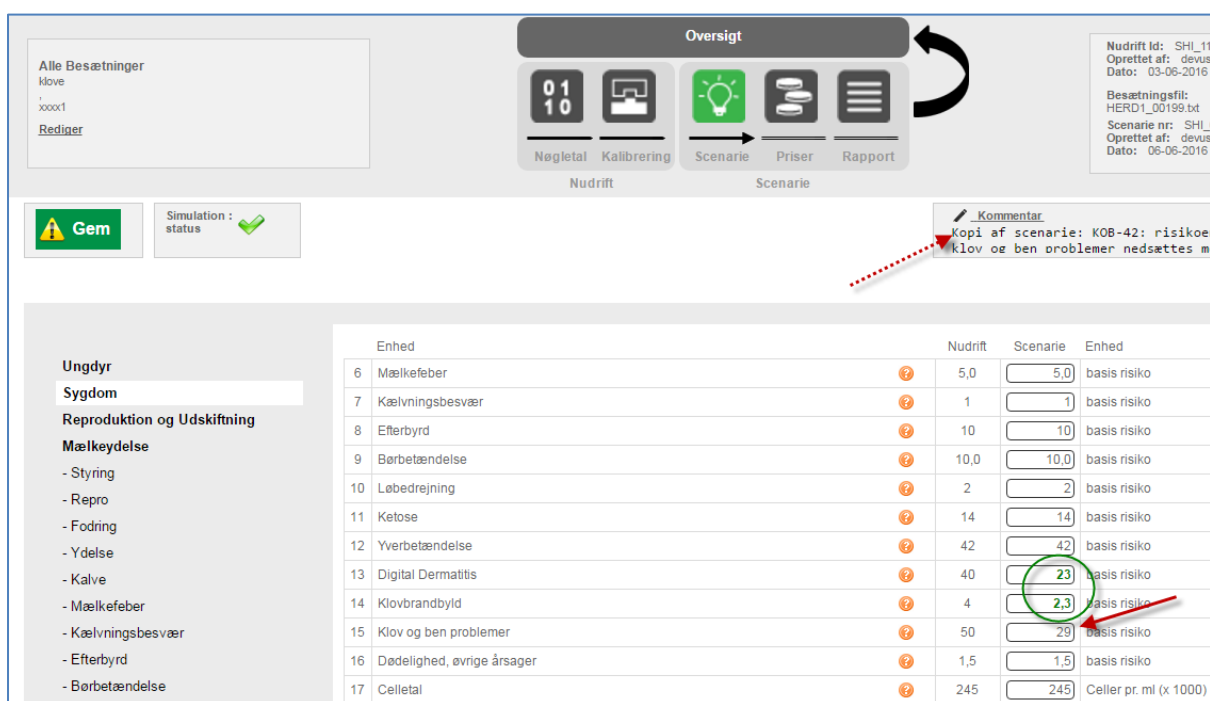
Alle Besætninger
klove
,
xxxx1
Rediger

Oversigt

Nøgletal Kalibrering Scenarie Priser Rapport
Nudrift Scenarie

Nudrift Id: SHI_11
Oprettet af: devus
Dato: 03-06-2016

Besætningsfil:
HERD1_00199.txt

Scenarie nr: SHI_
Oprettet af: devus
Dato: 06-06-2016

Gem

Simulation : status

Kommentar
Kopi af scenarie: KOB-42: risikoe
klov og ben problemer nedsættes m

Ungdyr
Sygdom
Reproduktion og Udskiftning
Mælkeydelse
- Styring
- Repro
- Fodring
- Ydelse
- Kalve
- Mælkefeber
- Kælvningsbesvær
- Efterbyrd
- Børbetændelse

| | Enhed | | Nudrift | Scenarie | Enhed |
|---|---|---|---|---|---|
| 6 | Mælkefeber | ? | 5,0 | 5,0 | basis risiko |
| 7 | Kælvningsbesvær | ? | 1 | 1 | basis risiko |
| 8 | Efterbyrd | ? | 10 | 10 | basis risiko |
| 9 | Børbetændelse | ? | 10,0 | 10,0 | basis risiko |
| 10 | Løbedrejning | ? | 2 | 2 | basis risiko |
| 11 | Ketose | ? | 14 | 14 | basis risiko |
| 12 | Yverbetændelse | ? | 42 | 42 | basis risiko |
| 13 | Digital Dermatitis | ? | 40 | 23 | basis risiko |
| 14 | Klovbrandbyld | ? | 4 | 2,3 | basis risiko |
| 15 | Klov og ben problemer | ? | 50 | 29 | basis risiko |
| 16 | Dødelighed, øvrige årsager | ? | 1,5 | 1,5 | basis risiko |
| 17 | Celletal | ? | 245 | 245 | Celler pr. ml (x 1000) |